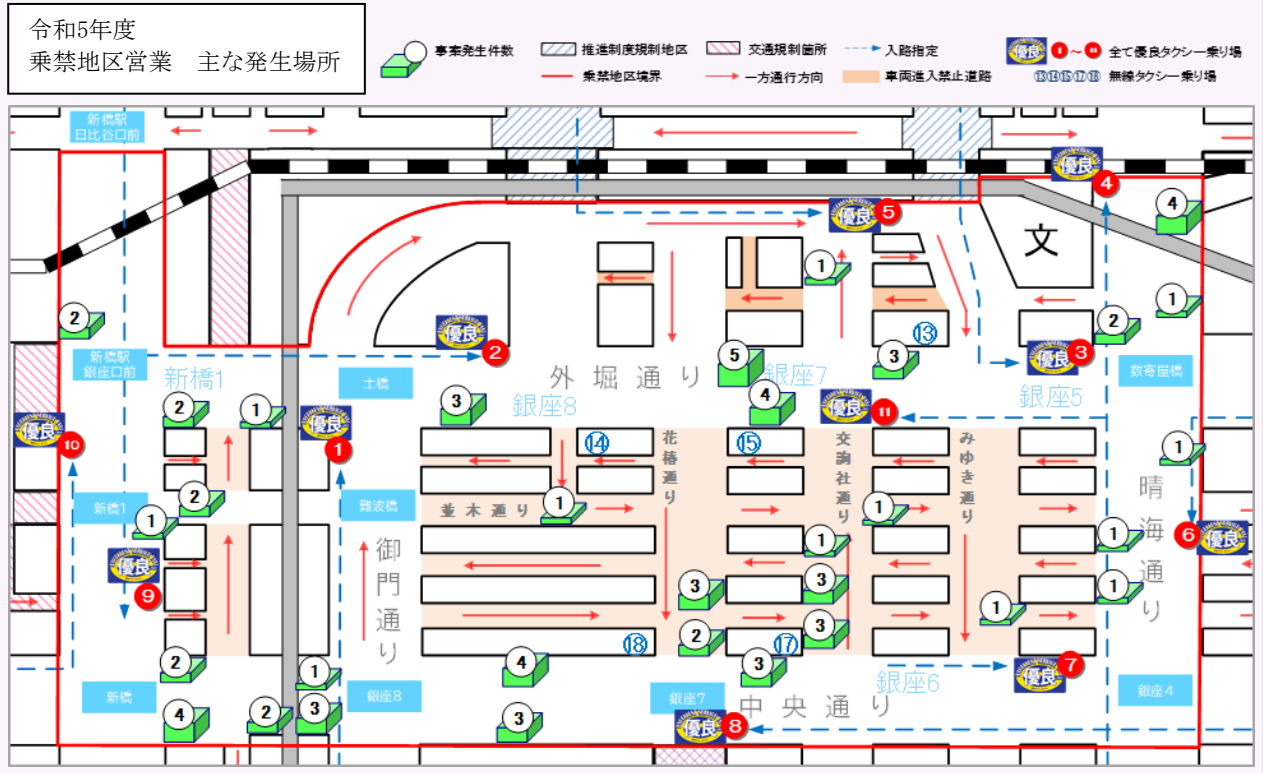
令和5年度
乗禁地区営業　主な発生場所

事案発生件数
推進制度規制地区
乗禁地区境界
交通規制箇所
一方通行方向
入路指定
車両進入禁止道路
優良
1 ～ 11 全て優良タクシー乗り場
13 14 15 17 18 無線タクシー乗り場

新橋駅
日比谷口前
優良 4
4
優良 5
文
1
2
1
2
優良 2
13
5
3
優良 3
新橋駅
銀座口前
新橋1
土橋
外堀通り
銀座7
銀座5
数寄屋橋
3
銀座8
4
優良 11
2
1
優良 1
14
15
優良 10
花椿通り
交詢社通り
みゆき通り
1
晴海通り
新橋1
2
難波橋
並木通り
1
1
1
1
優良 6
優良 9
御門通り
1
3
3
1
1
18
2
17
3
1
2
4
3
優良 7
1
新橋
銀座8
銀座7
中央通り
銀座6
銀座4
4
2
3
3
優良 8